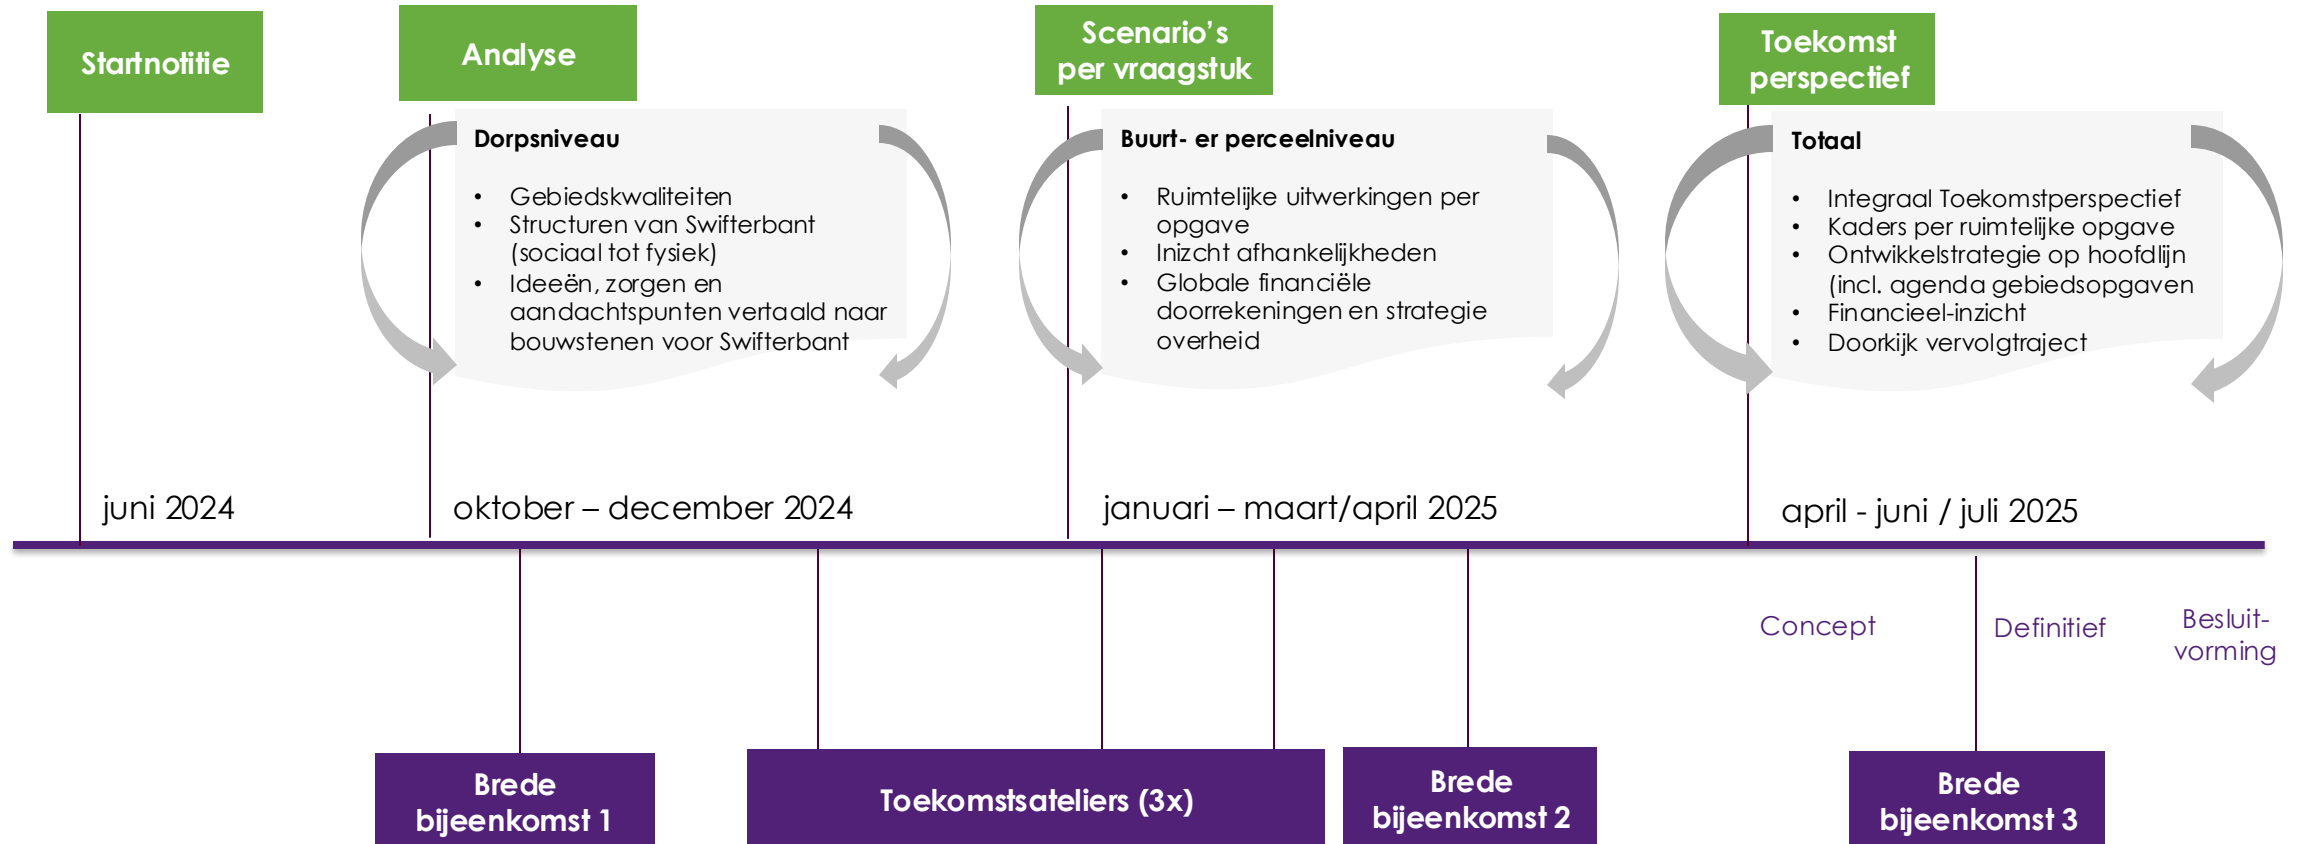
Startnotitie

Analyse

Scenario's per vraagstuk

Toekomst perspectief

Dorpsniveau

- Gebiedskwaliteiten
- Structuren van Swifterbant (sociaal tot fysiek)
- Ideeën, zorgen en aandachtspunten vertaald naar bouwstenen voor Swifterbant

Buurt- er perceelniveau

- Ruimtelijke uitwerkingen per opgave
- Inizcht afhankelijkheden
- Globale financiële doorrekeningen en strategie overheid

Totaal

- Integraal Toekomstperspectief
- Kaders per ruimtelijke opgave
- Ontwikkelstrategie op hoofdlijn (incl. agenda gebiedsopgaven
- Financieel-inzicht
- Doorkijk vervolgtraject

juni 2024

oktober – december 2024

januari – maart/april 2025

april - juni / juli 2025

Concept

Definitief

Besluit-vorming

Brede bijeenkomst 1

Toekomstsateliers (3x)

Brede bijeenkomst 2

Brede bijeenkomst 3